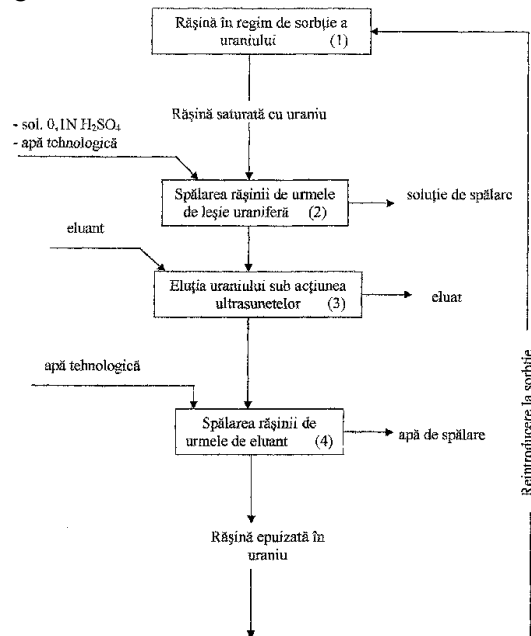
Rășină în regim de sorbție a uraniului (1)

Rășină saturată cu uraniu

- sol. 0,1N $H_2SO_4$
- apă tehnologică

Spălarea rășinii de urmele de leșie uraniferă (2)

soluție de spălare

eluant

Eluția uraniului sub acțiunea ultrasunetelor (3)

eluat

apă tehnologică

Spălarea rășinii de urmele de eluant (4)

apă de spălare

Rășină epuizată în uraniu

Reintroducere la sorbție